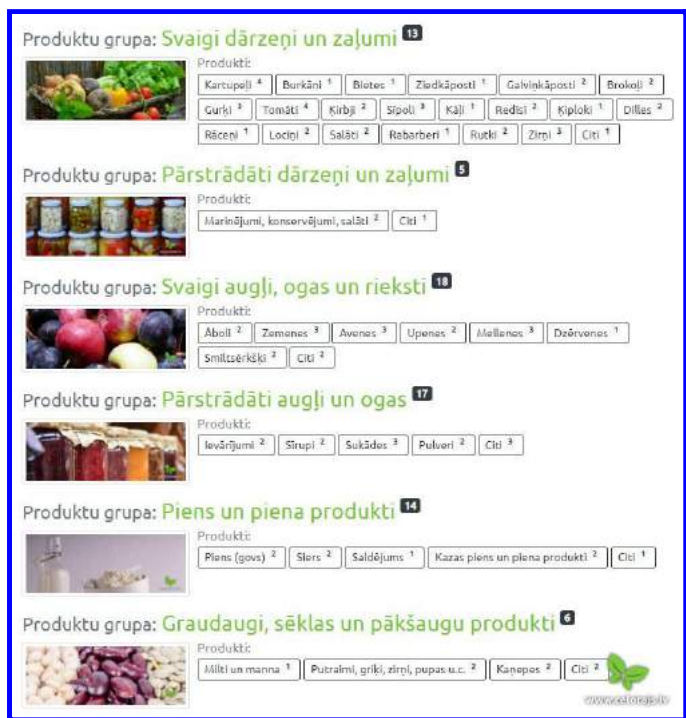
Produktu grupa: Svaigi dārzeņi un zaļumi 13

Produkti:
Kartupeļi 4 | Burkāni 1 | Bietes 1 | Ziedkāposti 1 | Galviņkāposti 2 | Brokoļi 2 | Gurķi 3 | Tomāti 4 | Ķirbji 2 | Sīpoli 3 | Kāļi 1 | Redīsi 2 | Ķiploki 1 | Dilles 2 | Rāceņi 1 | Lociņi 2 | Salāti 2 | Rabarberi 1 | Rutki 2 | Zirņi 3 | Citi 1

Produktu grupa: Pārstrādāti dārzeņi un zaļumi 5

Produkti:
Marinējumi, konservējumi, salāti 2 | Citi 1

Produktu grupa: Svaigi augļi, ogas un rieksti 18

Produkti:
Āboli 2 | Zemenes 3 | Avenes 3 | Upenes 2 | Mellenes 3 | Dzērvenes 1 | Smiltsērkšķi 2 | Citi 2

Produktu grupa: Pārstrādāti augļi un ogas 17

Produkti:
Ievārījumi 2 | Sīrupi 2 | Sukādes 3 | Pulveri 2 | Citi 3

Produktu grupa: Piens un piena produkti 14

Produkti:
Piens (govs) 2 | Siers 2 | Saldējums 1 | Kazas piens un piena produkti 2 | Citi 1

Produktu grupa: Graudaugi, sēklas un pākšaugu produkti 6

Produkti:
Milti un manna 1 | Putraimi, griķi, zirņi, pupas u.c. 2 | Kaņepes 2 | Citi 2

www.ekoraja.lv